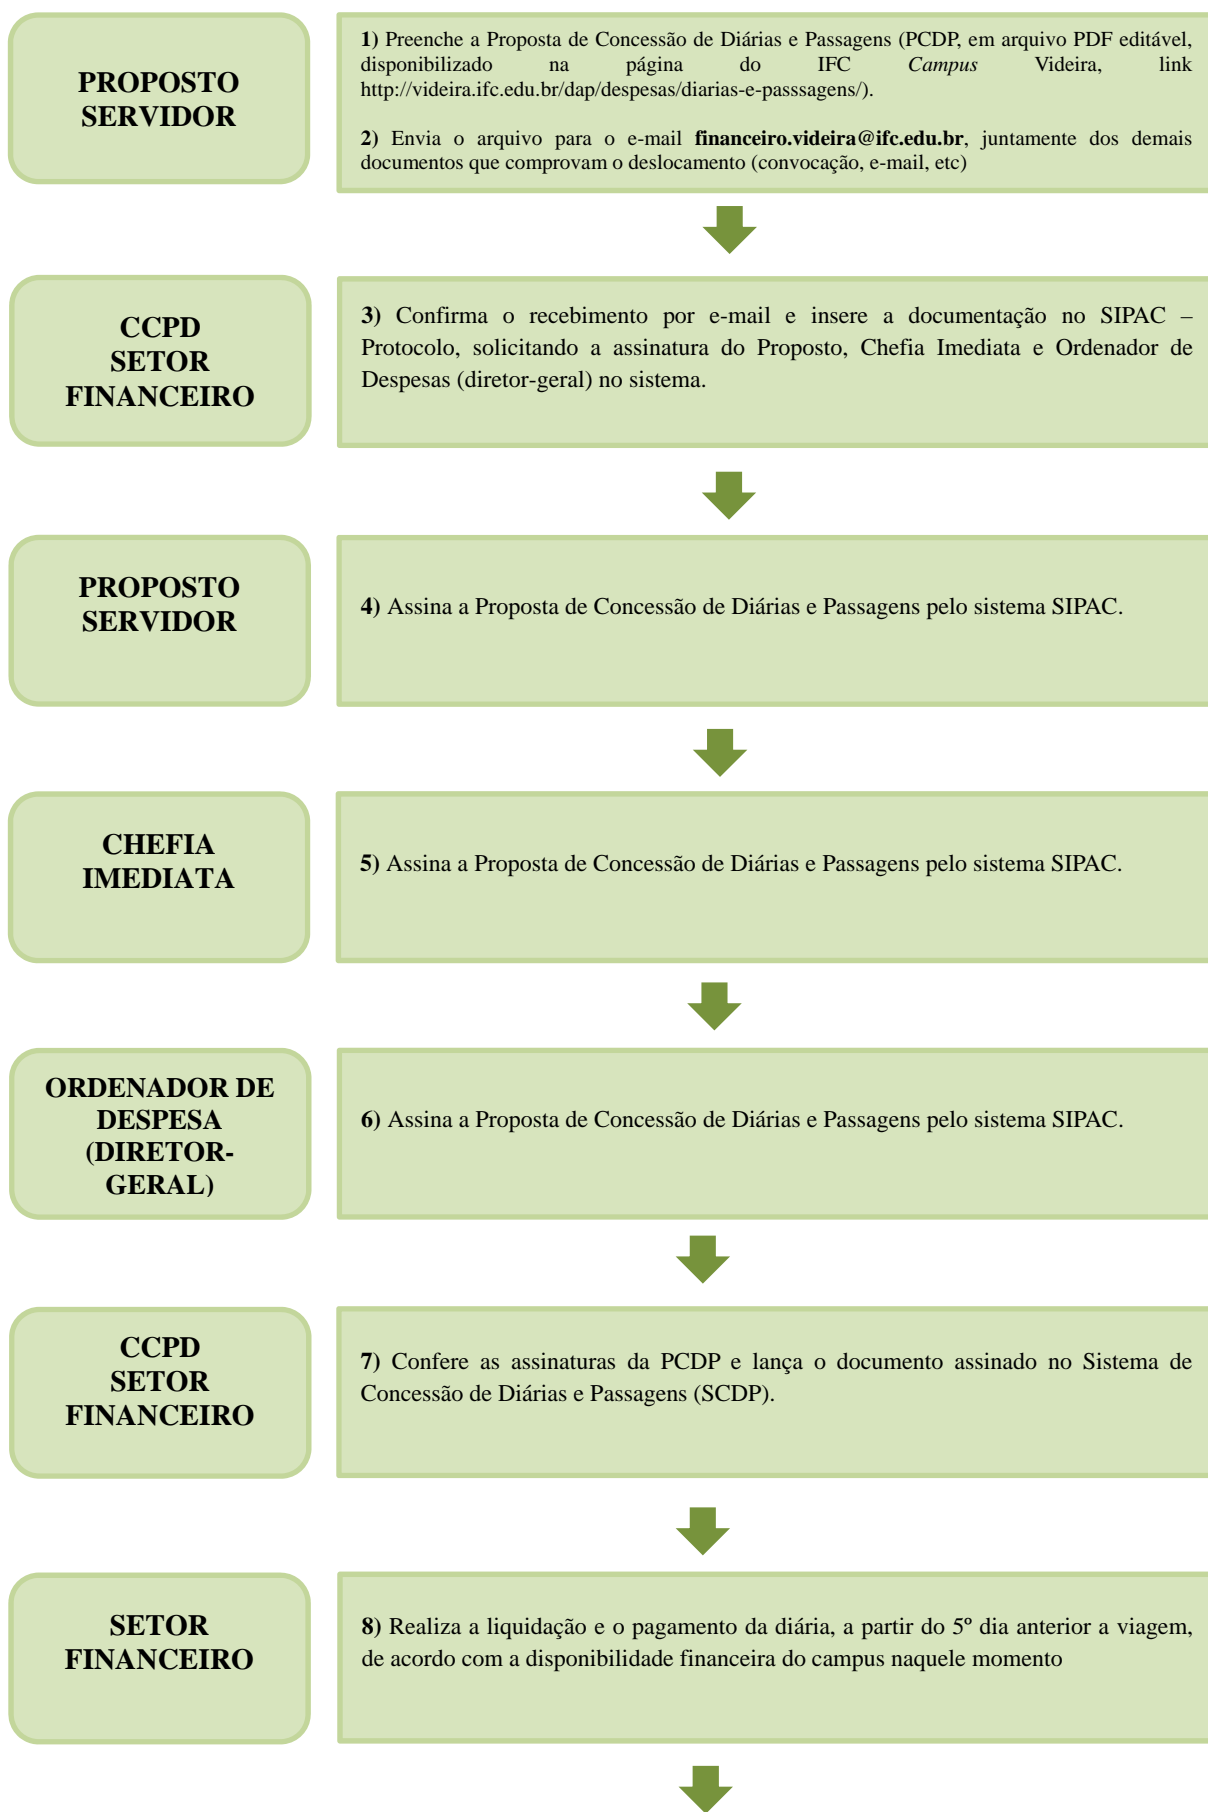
PROPOSTO SERVIDOR

**1)** Preenche a Proposta de Concessão de Diárias e Passagens (PCDP, em arquivo PDF editável, disponibilizado na página do IFC *Campus* Videira, link http://videira.ifc.edu.br/dap/despesas/diarias-e-passsagens/).

**2)** Envia o arquivo para o e-mail **financeiro.videira@ifc.edu.br**, juntamente dos demais documentos que comprovam o deslocamento (convocação, e-mail, etc)

CCPD SETOR FINANCEIRO

**3)** Confirma o recebimento por e-mail e insere a documentação no SIPAC – Protocolo, solicitando a assinatura do Proposto, Chefia Imediata e Ordenador de Despesas (diretor-geral) no sistema.

PROPOSTO SERVIDOR

**4)** Assina a Proposta de Concessão de Diárias e Passagens pelo sistema SIPAC.

CHEFIA IMEDIATA

**5)** Assina a Proposta de Concessão de Diárias e Passagens pelo sistema SIPAC.

ORDENADOR DE DESPESA (DIRETOR-GERAL)

**6)** Assina a Proposta de Concessão de Diárias e Passagens pelo sistema SIPAC.

CCPD SETOR FINANCEIRO

**7)** Confere as assinaturas da PCDP e lança o documento assinado no Sistema de Concessão de Diárias e Passagens (SCDP).

SETOR FINANCEIRO

**8)** Realiza a liquidação e o pagamento da diária, a partir do 5º dia anterior a viagem, de acordo com a disponibilidade financeira do campus naquele momento